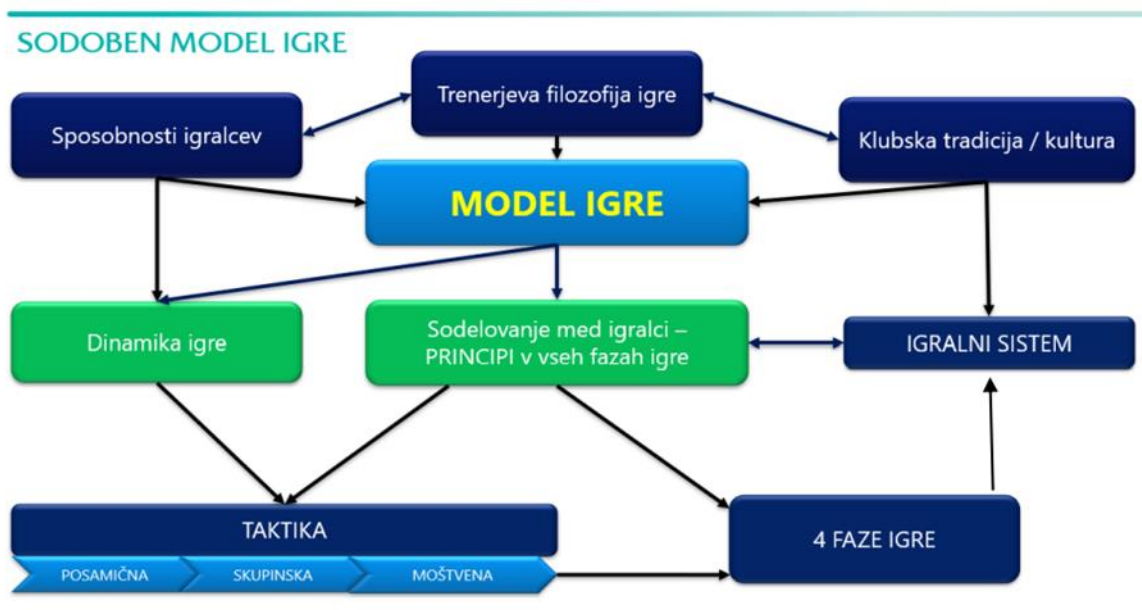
SODOBEN MODEL IGRE

Trenerjeva filozofija igre

Sposobnosti igralcev

Klubska tradicija / kultura

MODEL IGRE

Dinamika igre

Sodelovanje med igralci – PRINCIPI v vseh fazah igre

IGRALNI SISTEM

TAKTIKA

POSAMIČNA

SKUPINSKA

MOŠTVENA

4 FAZE IGRE